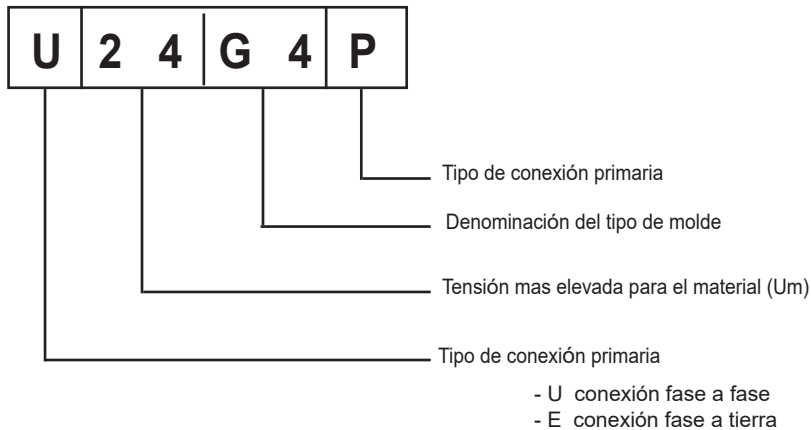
| U | 2 4 | G 4 | P |
|---|---|---|---|

Tipo de conexión primaria

Denominación del tipo de molde

Tensión mas elevada para el material (Um)

Tipo de conexión primaria

- U conexión fase a fase
- E conexión fase a tierra